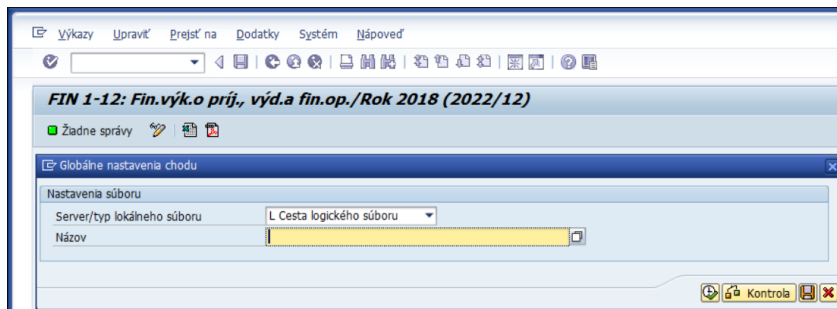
Výkazy Upraviť Prejsť na Dodatky Systém Nápoveď

FIN 1-12: Fin.výk.o príj., výd.a fin.op./Rok 2018 (2022/12)

Žiadne správy

Globálne nastavenia chodu

Nastavenia súboru

Server/typ lokálneho súboru | L Cesta logického súboru

Názov

Kontrola